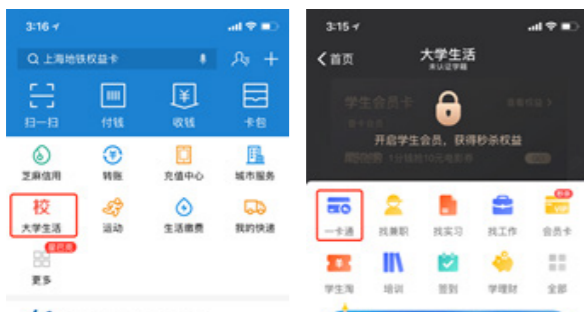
3:16

上海地铁权益卡

扫一扫
付钱
收钱
卡包

芝麻信用
转账
充值中心
城市服务

校
大学生活
运动
生活缴费
我的快递

更多

3:15

首页
大学生活
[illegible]

学生会员卡
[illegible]

开启学生会员，获得秒杀权益

一卡通
找兼职
找实习
找工作
会员卡

学生淘
培训
签到
学理财
全部